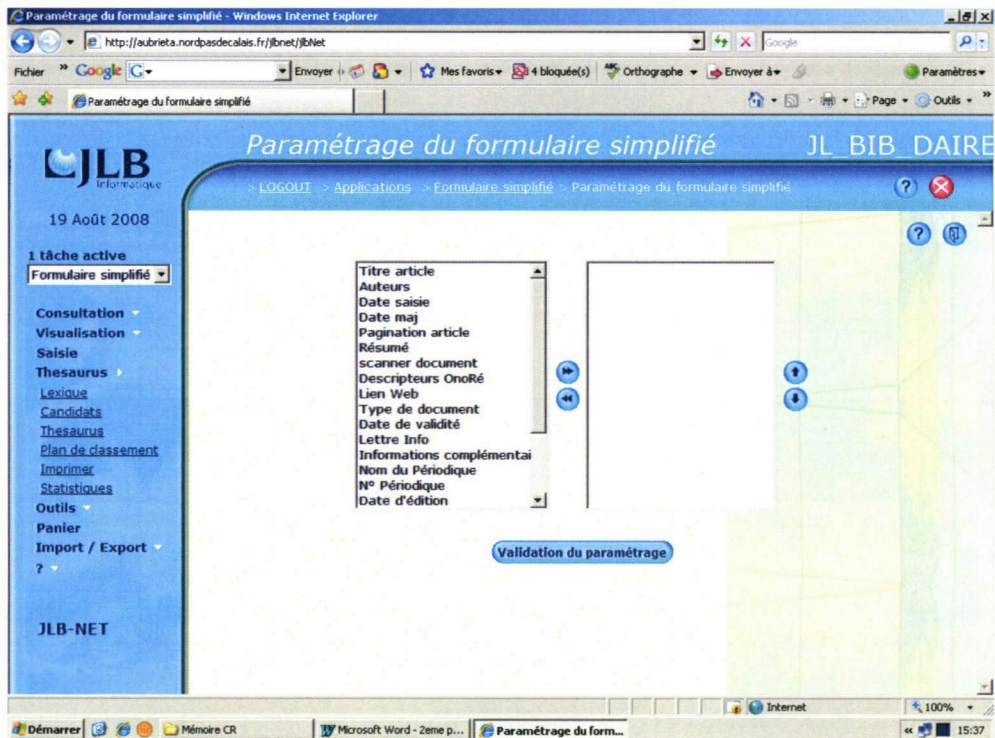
Paramétrage du formulaire simplifié - Windows Internet Explorer

http://aubrieta.nordpasdecalais.fr/jlbnet/jlbNet

Google

Fichier » Google G- Envoyer Mes favoris 4 bloquée(s) Orthographe Envoyer à Paramètres

Paramétrage du formulaire simplifié

Page Outils

JLB Informatique

Paramétrage du formulaire simplifié JL_BIB_DAIRE

> LOGOUT > Applications > Formulaire simplifié > Paramétrage du formulaire simplifié

19 Août 2008

1 tâche active

Formulaire simplifié

Consultation

Visualisation

Saisie

Thesaurus

Lexique

Candidats

Thesaurus

Plan de classement

Imprimer

Statistiques

Outils

Panier

Import / Export

?

JLB-NET

Titre article
Auteurs
Date saisie
Date maj
Pagination article
Résumé
scanner document
Descripteurs OnoRé
Lien Web
Type de document
Date de validité
Lettre Info
Informations complémentai
Nom du Périodique
N° Périodique
Date d'édition

Validation du paramétrage

Internet 100%

Démarrer Mémoire CR Microsoft Word - 2eme p... Paramétrage du form... 15:37